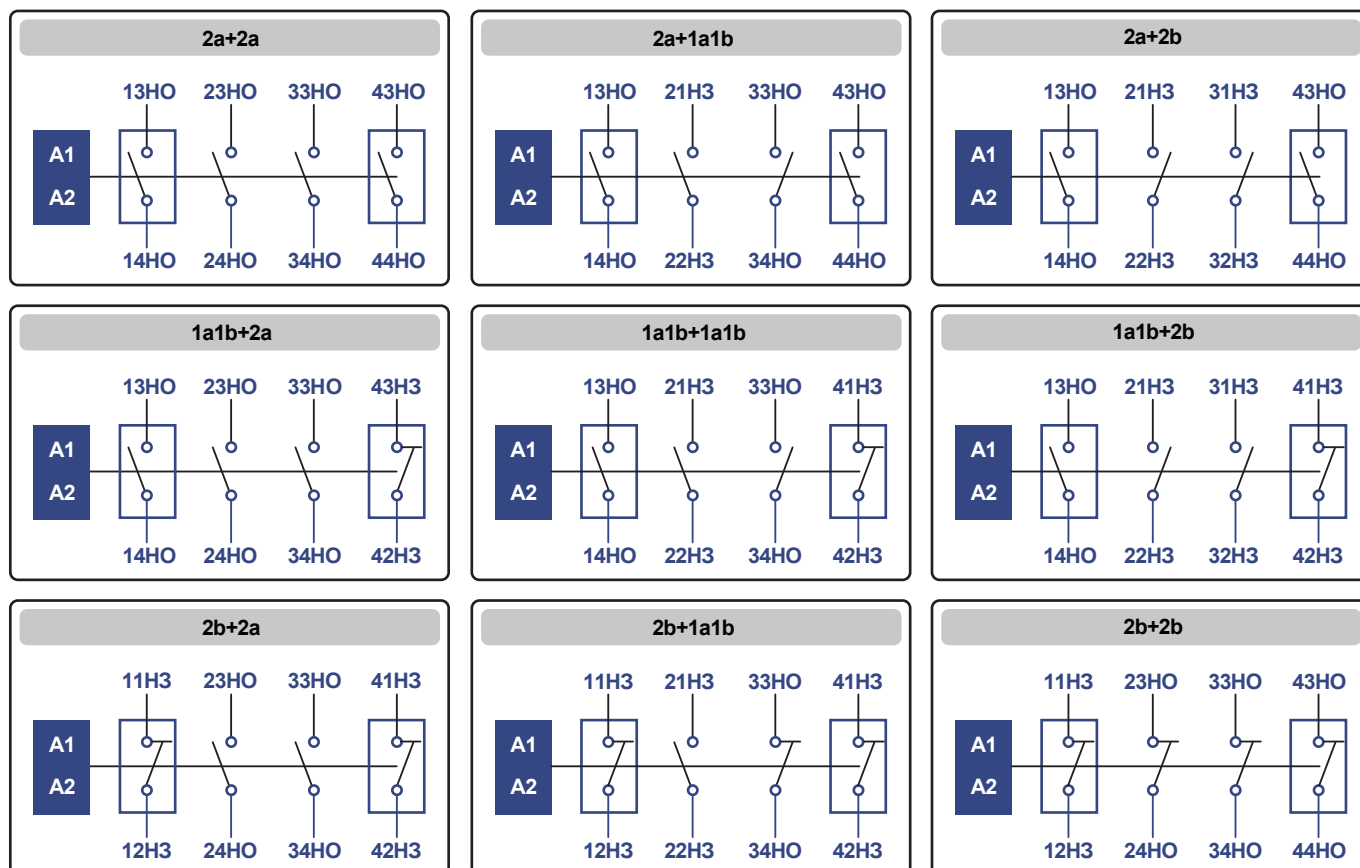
2a+2a

13HO 23HO 33HO 43HO

A1
A2

14HO 24HO 34HO 44HO

2a+1a1b

13HO 21H3 33HO 43HO

A1
A2

14HO 22H3 34HO 44HO

2a+2b

13HO 21H3 31H3 43HO

A1
A2

14HO 22H3 32H3 44HO

1a1b+2a

13HO 23HO 33HO 43H3

A1
A2

14HO 24HO 34HO 42H3

1a1b+1a1b

13HO 21H3 33HO 41H3

A1
A2

14HO 22H3 34HO 42H3

1a1b+2b

13HO 21H3 31H3 41H3

A1
A2

14HO 22H3 32H3 42H3

2b+2a

11H3 23HO 33HO 41H3

A1
A2

12H3 24HO 34HO 42H3

2b+1a1b

11H3 21H3 33HO 41H3

A1
A2

12H3 22H3 34HO 42H3

2b+2b

11H3 23HO 33HO 43HO

A1
A2

12H3 24HO 34HO 44HO